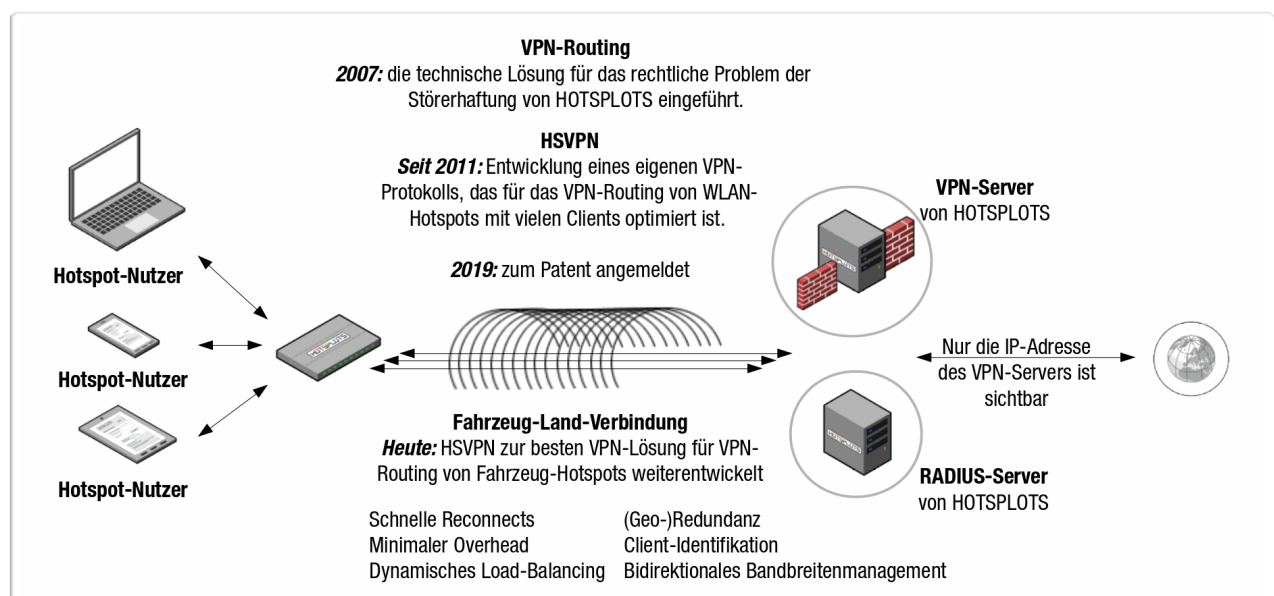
VPN-Routing
2007: die technische Lösung für das rechtliche Problem der Störerhaftung von HOTSPLOTS eingeführt.

HSVPN
Seit 2011: Entwicklung eines eigenen VPN-Protokolls, das für das VPN-Routing von WLAN-Hotspots mit vielen Clients optimiert ist.

2019: zum Patent angemeldet

VPN-Server
von HOTSPLOTS

Hotspot-Nutzer

Hotspot-Nutzer

Hotspot-Nutzer

Nur die IP-Adresse des VPN-Servers ist sichtbar

Fahrzeug-Land-Verbindung
Heute: HSVPN zur besten VPN-Lösung für VPN-Routing von Fahrzeug-Hotspots weiterentwickelt

RADIUS-Server
von HOTSPLOTS

Schnelle Reconnects
Minimaler Overhead
Dynamisches Load-Balancing

(Geo-)Redundanz
Client-Identifikation
Bidirektionales Bandbreitenmanagement